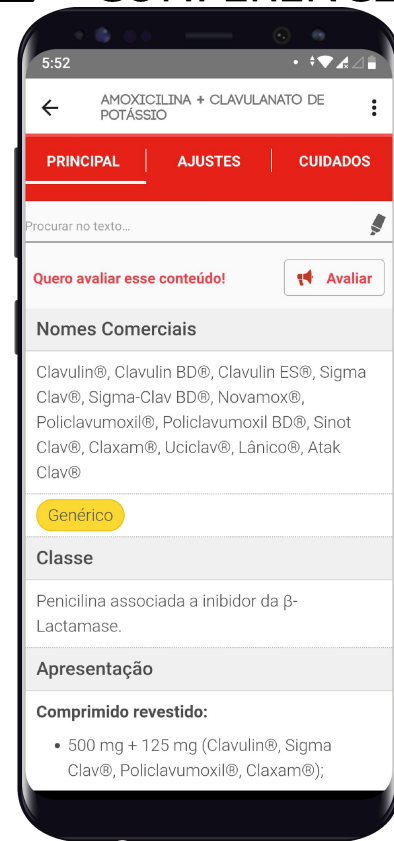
5:52

AMOXICILINA + CLAVULANATO DE POTÁSSIO

PRINCIPAL | AJUSTES | CUIDADOS

Procurar no texto...

Quero avaliar esse conteúdo!

Avaliar

Nomes Comerciais

Clavulin®, Clavulin BD®, Clavulin ES®, Sigma Clav®, Sigma-Clav BD®, Novamox®, Policlavumoxil®, Policlavumoxil BD®, Sinot Clav®, Claxam®, Uciclav®, Lânico®, Atak Clav®

Genérico

Classe

Penicilina associada a inibidor da β-Lactamase.

Apresentação

Comprimido revestido:

• 500 mg + 125 mg (Clavulin®, Sigma Clav®, Policlavumoxil®, Claxam®);